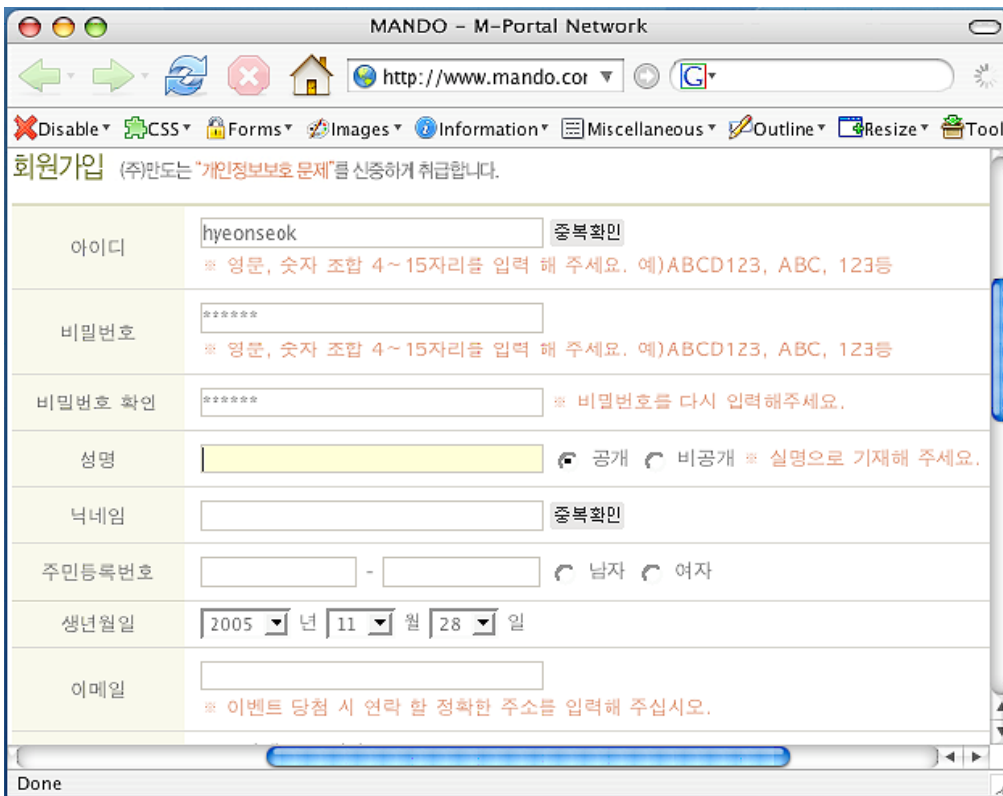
MANDO - M-Portal Network

http://www.mando.cor

Disable CSS Forms Images Information Miscellaneous Outline Resize Tool

회원가입 (주)만도는 "개인정보보호 문제"를 신중하게 취급합니다.

| | |
|---|---|
| 아이디 | hyeonseok 중복확인 ※ 영문, 숫자 조합 4~15자리를 입력 해 주세요. 예)ABCD123, ABC, 123등 |
| 비밀번호 | ****** ※ 영문, 숫자 조합 4~15자리를 입력 해 주세요. 예)ABCD123, ABC, 123등 |
| 비밀번호 확인 | ****** ※ 비밀번호를 다시 입력해주세요. |
| 성명 | 공개 비공개 ※ 실명으로 기재해 주세요. |
| 닉네임 | 중복확인 |
| 주민등록번호 | - 남자 여자 |
| 생년월일 | 2005 년 11 월 28 일 |
| 이메일 | ※ 이벤트 당첨 시 연락 할 정확한 주소를 입력해 주십시오. |

Done